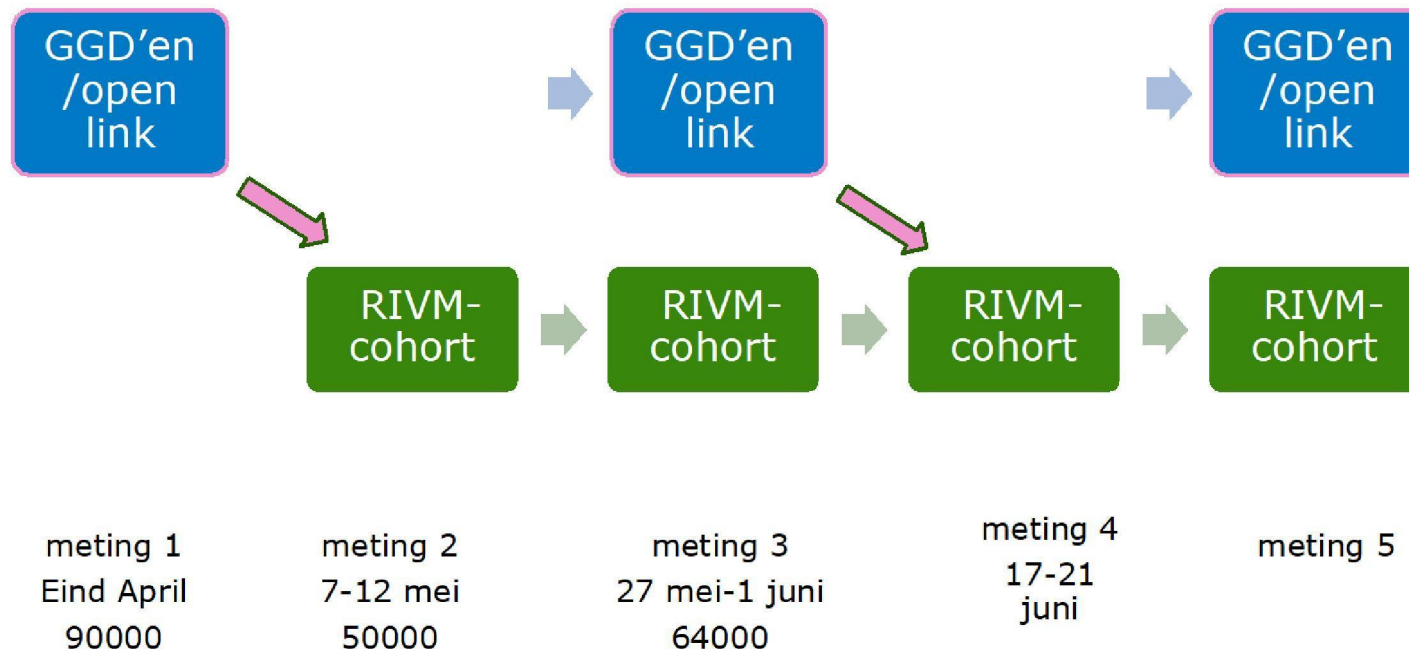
GGD'en /open link

GGD'en /open link

GGD'en /open link

RIVM-cohort

RIVM-cohort

RIVM-cohort

RIVM-cohort

meting 1
Eind April
90000

meting 2
7-12 mei
50000

meting 3
27 mei-1 juni
64000

meting 4
17-21 juni

meting 5